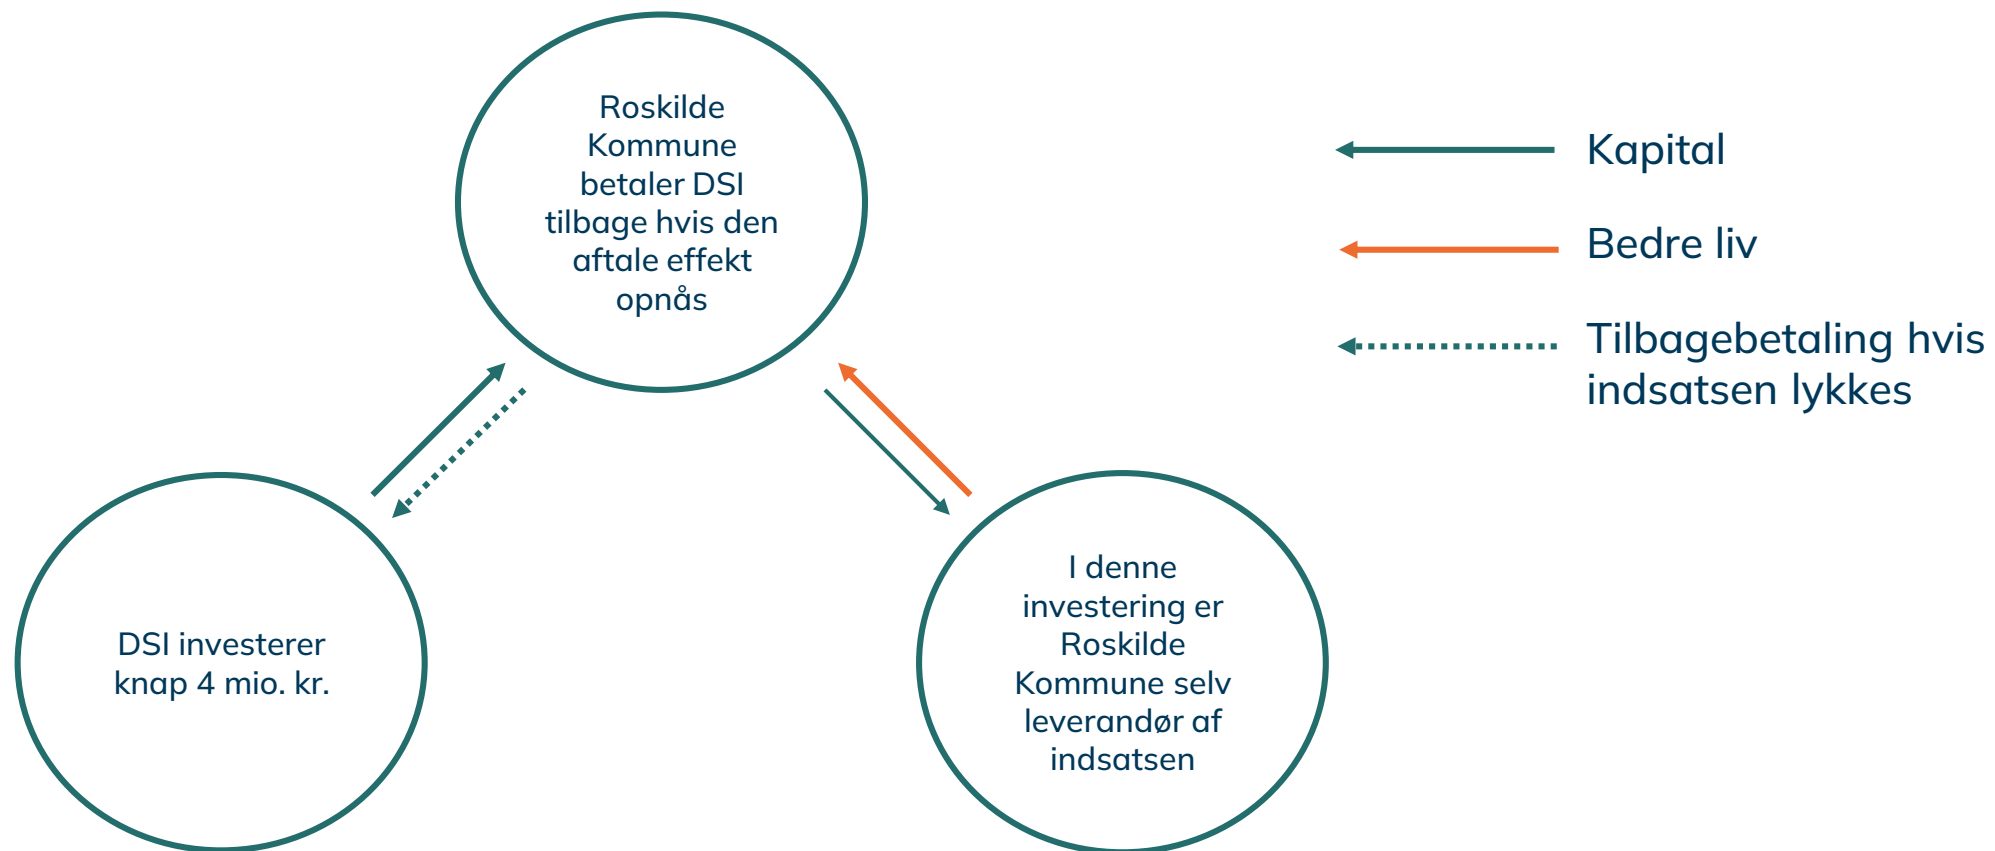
Roskilde Kommune betaler DSI tilbage hvis den aftale effekt opnås

Kapital

Bedre liv

Tilbagebetaling hvis indsatsen lykkes

DSI investerer knap 4 mio. kr.

I denne investering er Roskilde Kommune selv leverandør af indsatsen